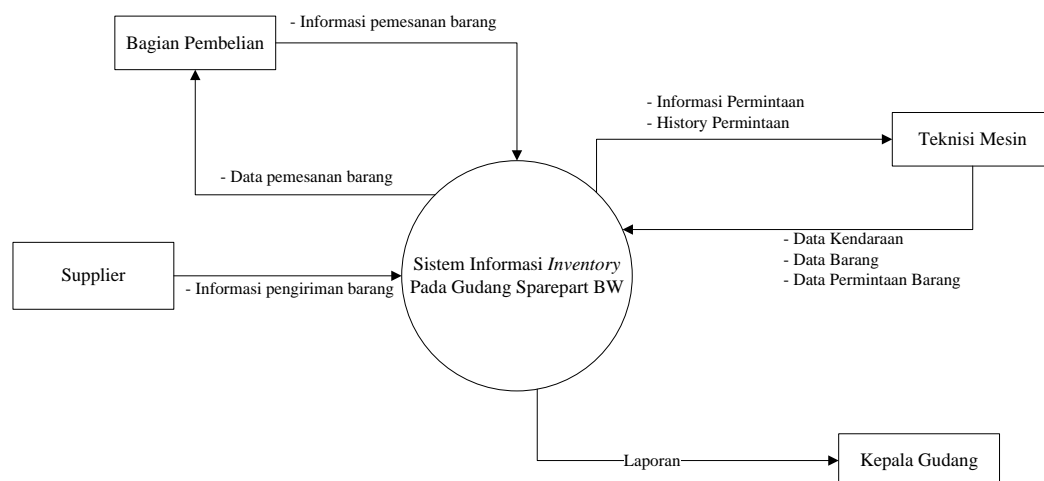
Bagian Pembelian

- Informasi pemesanan barang

- Data pemesanan barang

- Informasi Permintaan
- History Permintaan

Teknisi Mesin

Supplier

- Informasi pengiriman barang

Sistem Informasi *Inventory* Pada Gudang Sparepart BW

- Data Kendaraan
- Data Barang
- Data Permintaan Barang

Laporan

Kepala Gudang